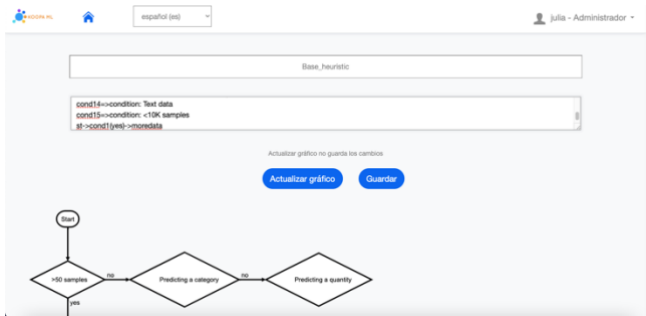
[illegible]

español (es)

julia - Administrador

Base_heuristic

cond14=>condition: Text data
cond15=>condition: <10K samples
st->cond1(yes)->moredata

Actualizar gráfico no guarda los cambios

Actualizar gráfico

Guardar

Start

>50 samples

no

Predicting a category

no

Predicting a quantity

yes